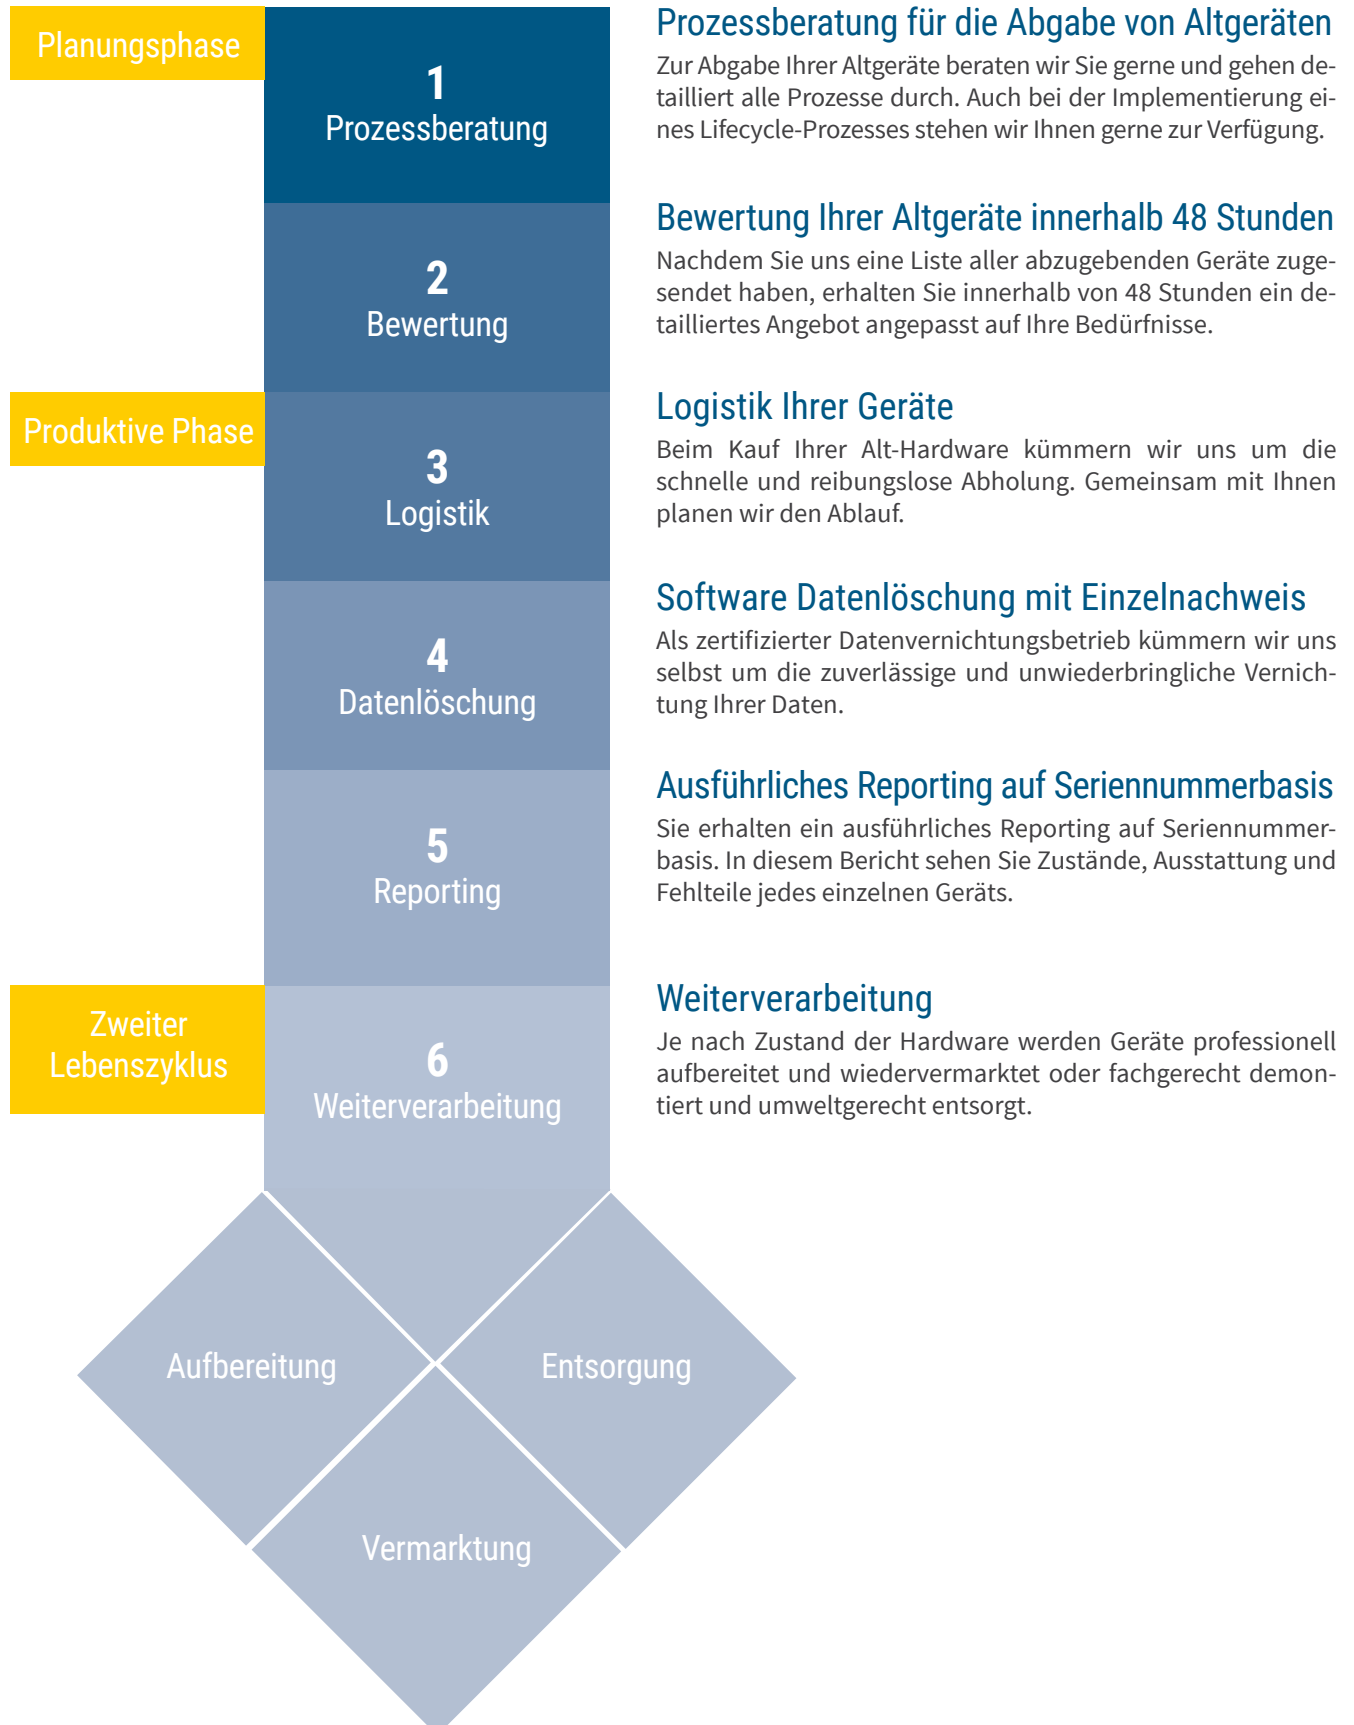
Planungsphase

1
Prozessberatung

2
Bewertung

Produktive Phase

3
Logistik

4
Datenlöschung

5
Reporting

Zweiter Lebenszyklus

6
Weiterverarbeitung

Aufbereitung

Entsorgung

Vermarktung

Prozessberatung für die Abgabe von Altgeräten
Zur Abgabe Ihrer Altgeräte beraten wir Sie gerne und gehen detailliert alle Prozesse durch. Auch bei der Implementierung eines Lifecycle-Prozesses stehen wir Ihnen gerne zur Verfügung.

Bewertung Ihrer Altgeräte innerhalb 48 Stunden
Nachdem Sie uns eine Liste aller abzugebenden Geräte zugesendet haben, erhalten Sie innerhalb von 48 Stunden ein detailliertes Angebot angepasst auf Ihre Bedürfnisse.

Logistik Ihrer Geräte
Beim Kauf Ihrer Alt-Hardware kümmern wir uns um die schnelle und reibungslose Abholung. Gemeinsam mit Ihnen planen wir den Ablauf.

Software Datenlöschung mit Einzelnachweis
Als zertifizierter Datenvernichtungsbetrieb kümmern wir uns selbst um die zuverlässige und unwiederbringliche Vernichtung Ihrer Daten.

Ausführliches Reporting auf Seriennummerbasis
Sie erhalten ein ausführliches Reporting auf Seriennummerbasis. In diesem Bericht sehen Sie Zustände, Ausstattung und Fehlteile jedes einzelnen Geräts.

Weiterverarbeitung
Je nach Zustand der Hardware werden Geräte professionell aufbereitet und wiedervermarktet oder fachgerecht demontiert und umweltgerecht entsorgt.